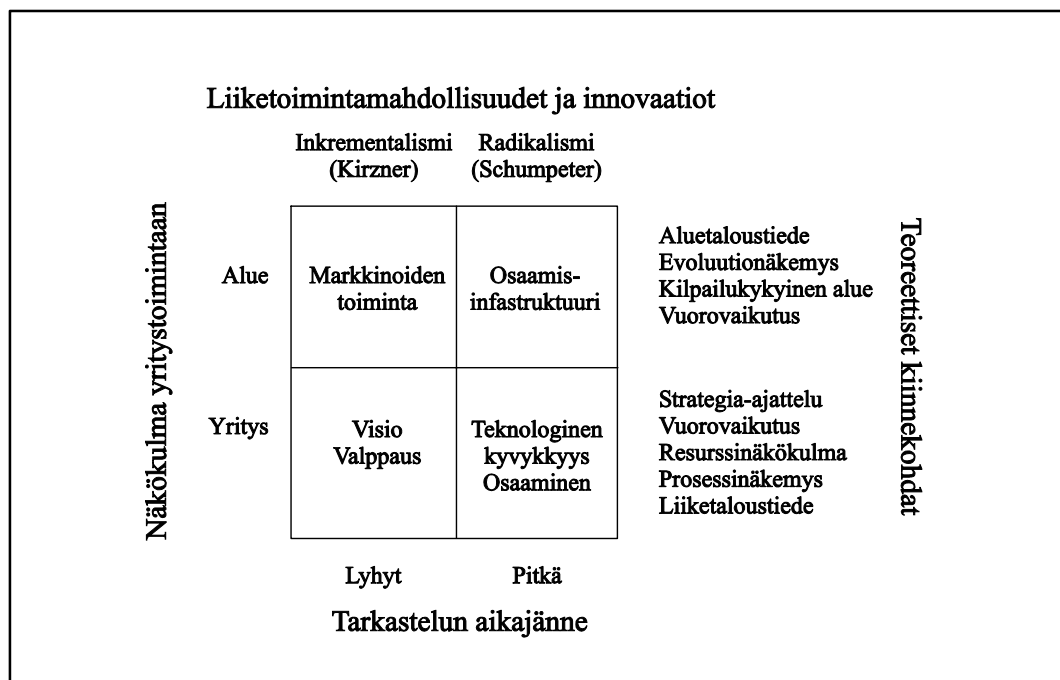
Liiketoimintamahdollisuudet ja innovaatiot

Inkrementalismi (Kirzner)

Radikalismi (Schumpeter)

Näkökulma yritystoimintaan

| | Inkrementalismi (Kirzner) | Radikalismi (Schumpeter) |
|---|---|---|
| Alue | Markkinoiden toiminta | Osaamis-infastruktuuri |
| Yritys | Visio Valppaus | Teknologinen kyvykkyys Osaaminen |

Aluetaloustiede
Evoluutionäkemys
Kilpailukykyinen alue
Vuorovaikutus

Strategia-ajattelu
Vuorovaikutus
Resurssinäkökulma
Prosessinäkemys
Liiketaloustiede

Teoreettiset kiinnekohdat

Lyhyt

Pitkä

Tarkastelun aikajänne